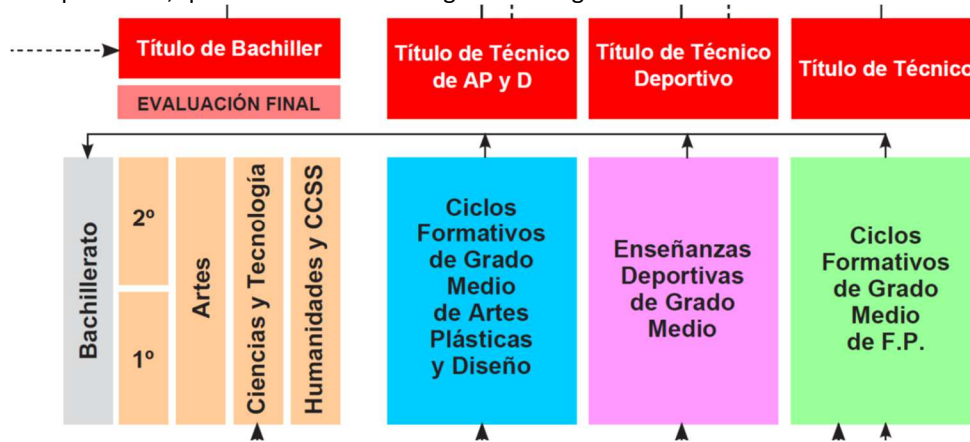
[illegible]

Título de Bachiller

EVALUACIÓN FINAL

Título de Técnico de AP y D

Título de Técnico Deportivo

Título de Técnico

Bachillerato

2º

1º

Artes

Ciencias y Tecnología

Humanidades y CCSS

Ciclos Formativos de Grado Medio de Artes Plásticas y Diseño

Enseñanzas Deportivas de Grado Medio

Ciclos Formativos de Grado Medio de F.P.